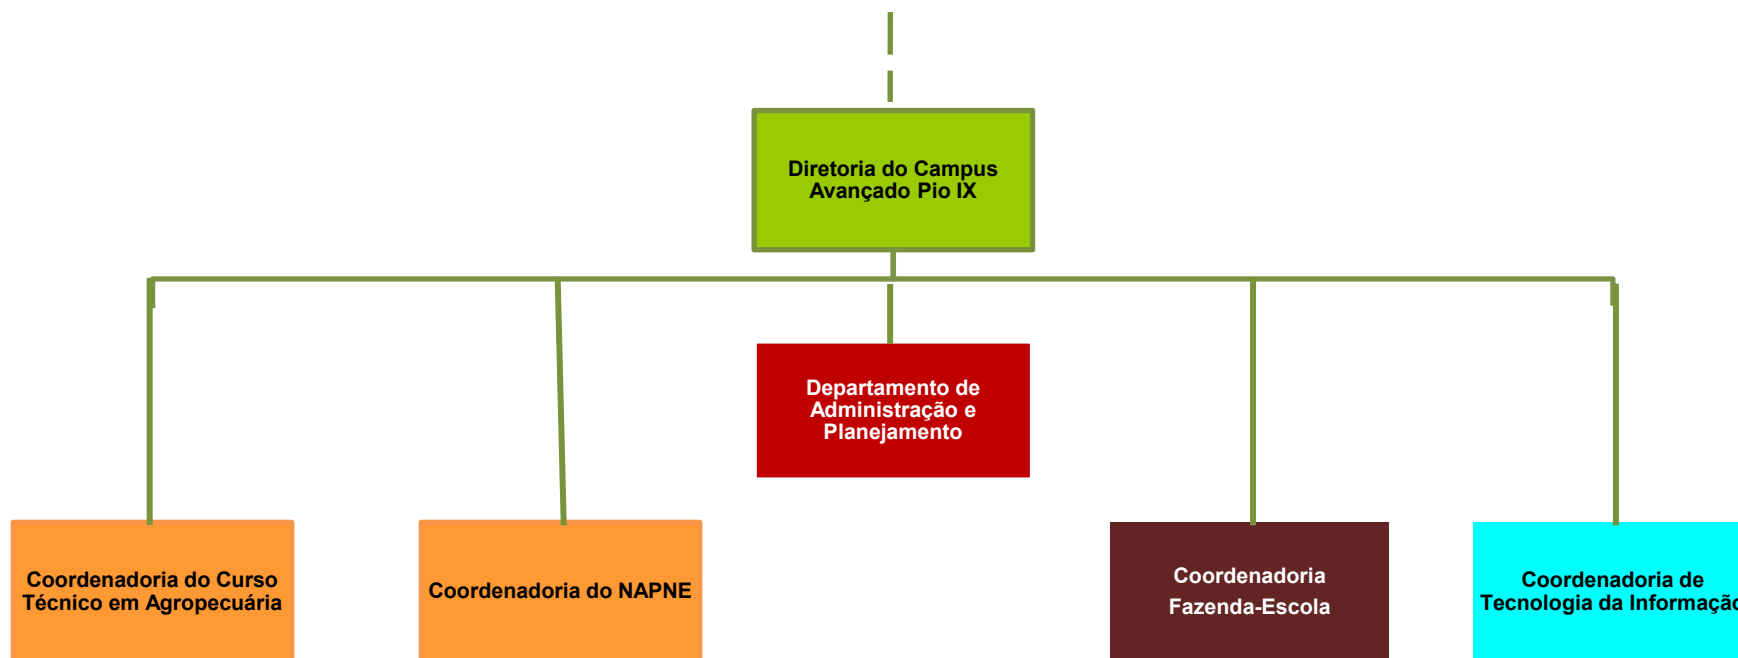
Diretoria do Campus Avançado Pio IX

Departamento de Administração e Planejamento

Coordenadoria do Curso Técnico em Agropecuária

Coordenadoria do NAPNE

Coordenadoria Fazenda-Escola

Coordenadoria de Tecnologia da Informaçã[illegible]